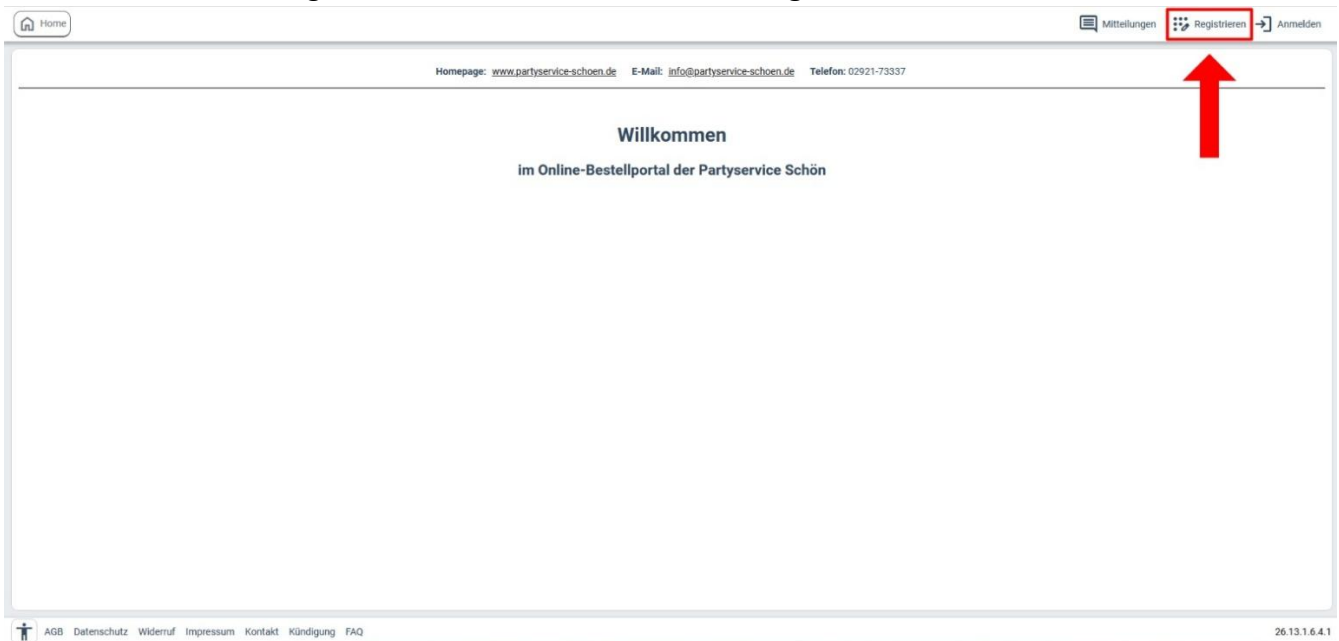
Home

Mitteilungen Registrieren Anmelden

Homepage: www.partyservice-schoen.de E-Mail: info@partyservice-schoen.de Telefon: 02921-73337

Willkommen

im Online-Bestellportal der Partyservice Schön

AGB Datenschutz Widerruf Impressum Kontakt Kündigung FAQ

26.13.1.6.4.1